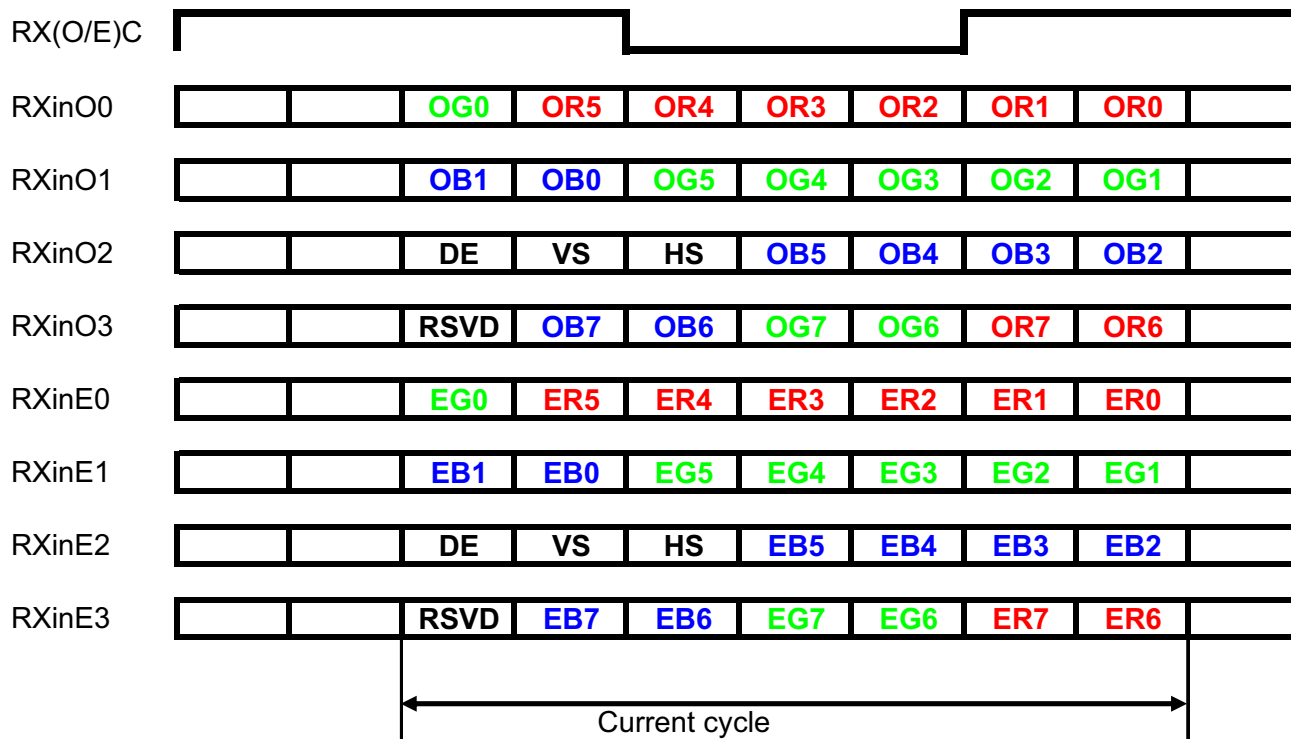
RX(O/E)C

| RXinO0 | | | OG0 | OR5 | OR4 | OR3 | OR2 | OR1 | OR0 | |
|---|---|---|---|---|---|---|---|---|---|---|
| RXinO1 | | | OB1 | OB0 | OG5 | OG4 | OG3 | OG2 | OG1 | |
| RXinO2 | | | DE | VS | HS | OB5 | OB4 | OB3 | OB2 | |
| RXinO3 | | | RSVD | OB7 | OB6 | OG7 | OG6 | OR7 | OR6 | |
| RXinE0 | | | EG0 | ER5 | ER4 | ER3 | ER2 | ER1 | ER0 | |
| RXinE1 | | | EB1 | EB0 | EG5 | EG4 | EG3 | EG2 | EG1 | |
| RXinE2 | | | DE | VS | HS | EB5 | EB4 | EB3 | EB2 | |
| RXinE3 | | | RSVD | EB7 | EB6 | EG7 | EG6 | ER7 | ER6 | |

Current cycle